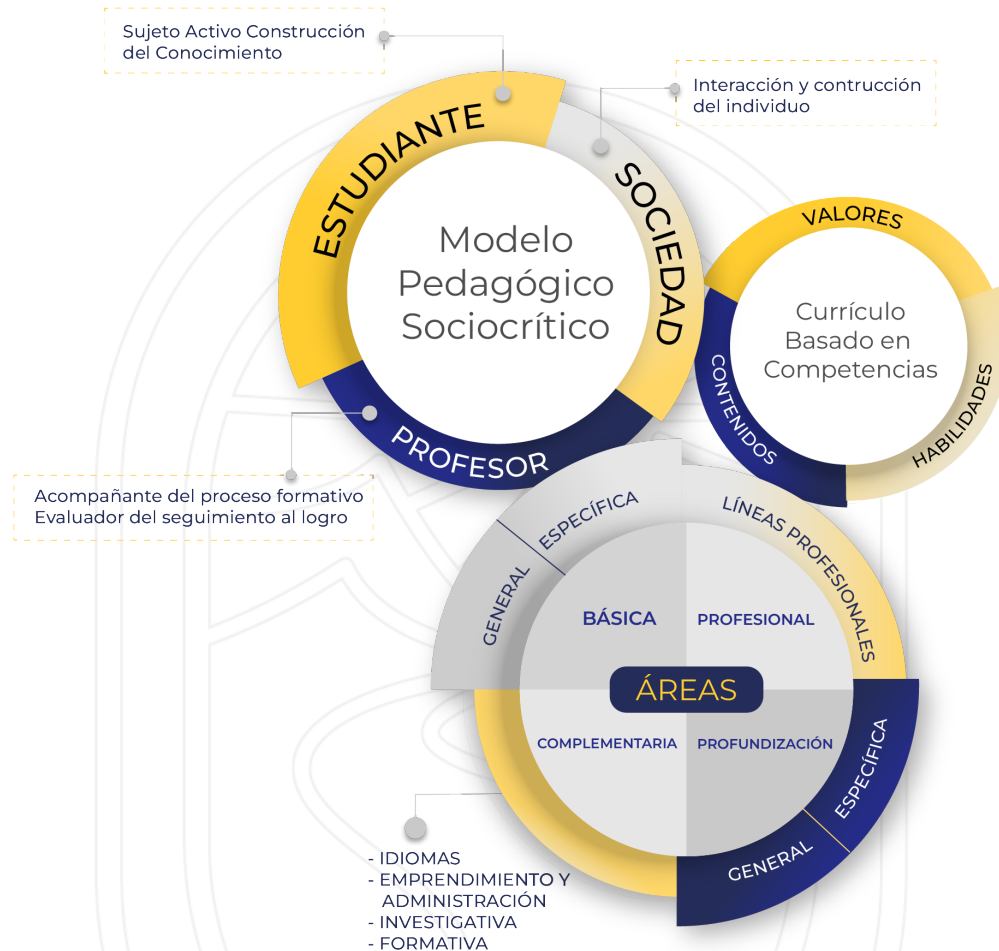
Sujeto Activo Construcción del Conocimiento

Interacción y contrucción del individuo

ESTUDIANTE

SOCIEDAD

Modelo Pedagógico Sociocrítico

PROFESOR

Acompañante del proceso formativo
Evaluador del seguimiento al logro

VALORES

CONTENIDOS

Currículo Basado en Competencias

HABILIDADES

GENERAL

ESPECÍFICA

LÍNEAS PROFESIONALES

BÁSICA

PROFESIONAL

ÁREAS

COMPLEMENTARIA

PROFUNDIZACIÓN

ESPECÍFICA

GENERAL

- IDIOMAS
- EMPRENDIMIENTO Y ADMINISTRACIÓN
- INVESTIGATIVA
- FORMATIVA